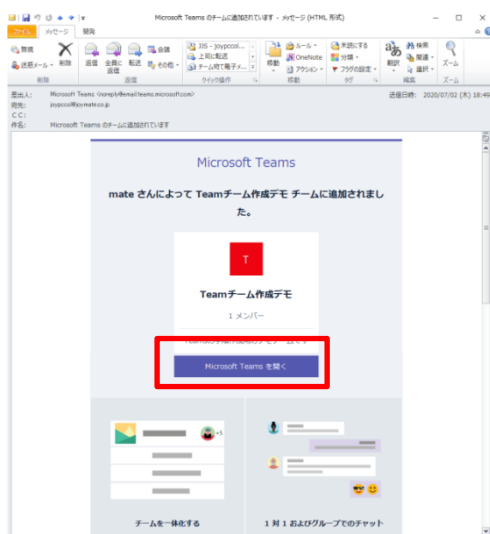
Microsoft Teams のチームに追加されています - メッセージ (HTML 形式)

ファイル　メッセージ　開発

無視　迷惑メール　削除　返信　全員に返信　転送　会議　その他　JIS - joypcool...　上司に転送　チーム宛て電子メ...　移動　ルール　OneNote　アクション　未読にする　分類　フラグの設定　翻訳　検索　関連　選択　ズーム

削除　返信　クイック操作　移動　タグ　編集　ズーム

差出人:　Microsoft Teams <noreply@email.teams.microsoft.com>　送信日時:　2020/07/02 (木) 18:49
宛先:　joypcool@joymate.co.jp
CC:
件名:　Microsoft Teams のチームに追加されています

Microsoft Teams

mate さんによって Teamチーム作成デモ チームに追加されました。

T

Teamチーム作成デモ

1 メンバー

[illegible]

Microsoft Teams を開く

+5

チームを一体化する

1 対 1 およびグループでのチャット